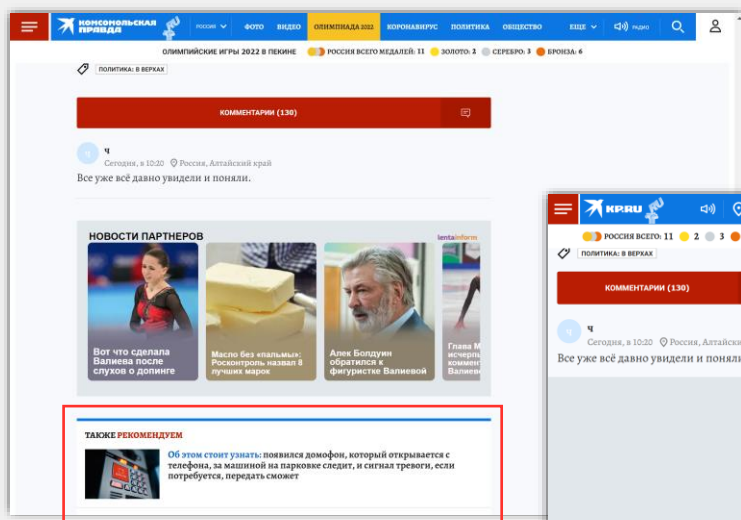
КОМСОМОЛЬСКАЯ ПРАВДА РОССИЯ ФОТО ВИДЕО ОЛИМПИАДА 2022 КОРОНАВИРУС ПОЛИТИКА ОБЩЕСТВО ЕЩЕ РАДИО

ОЛИМПИЙСКИЕ ИГРЫ 2022 В ПЕКИНЕ РОССИЯ ВСЕГО МЕДАЛЕЙ: 11 ЗОЛОТО: 2 СЕРЕБРО: 3 БРОНЗА: 6

ПОЛИТИКА: В ВЕРХАХ

КОММЕНТАРИИ (130)

ч
ч
Сегодня, в 10:20 Россия, Алтайский край

Все уже всё давно увидели и поняли.

НОВОСТИ ПАРТНЕРОВ lentainform

Вот что сделала Валиева после слухов о допинге

Масло без «пальмы»: Роскontроль назвал 8 лучших марок

Алек Болдуин обратился к фигуристке Валиевой

Глава М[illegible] исчерп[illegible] коммен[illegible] Валиев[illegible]

ТАКЖЕ РЕКОМЕНДУЕМ

Об этом стоит узнать: появился домофон, который открывается с телефона, за машиной на парковке следит, и сигнал тревоги, если потребуется, передать сможет

KP.RU

РОССИЯ ВСЕГО: 11 2 3

ПОЛИТИКА: В ВЕРХАХ

КОММЕНТАРИИ (130)

ч
ч
Сегодня, в 10:20 Россия, Алтайский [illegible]

Все уже всё давно увидели и поняли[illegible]